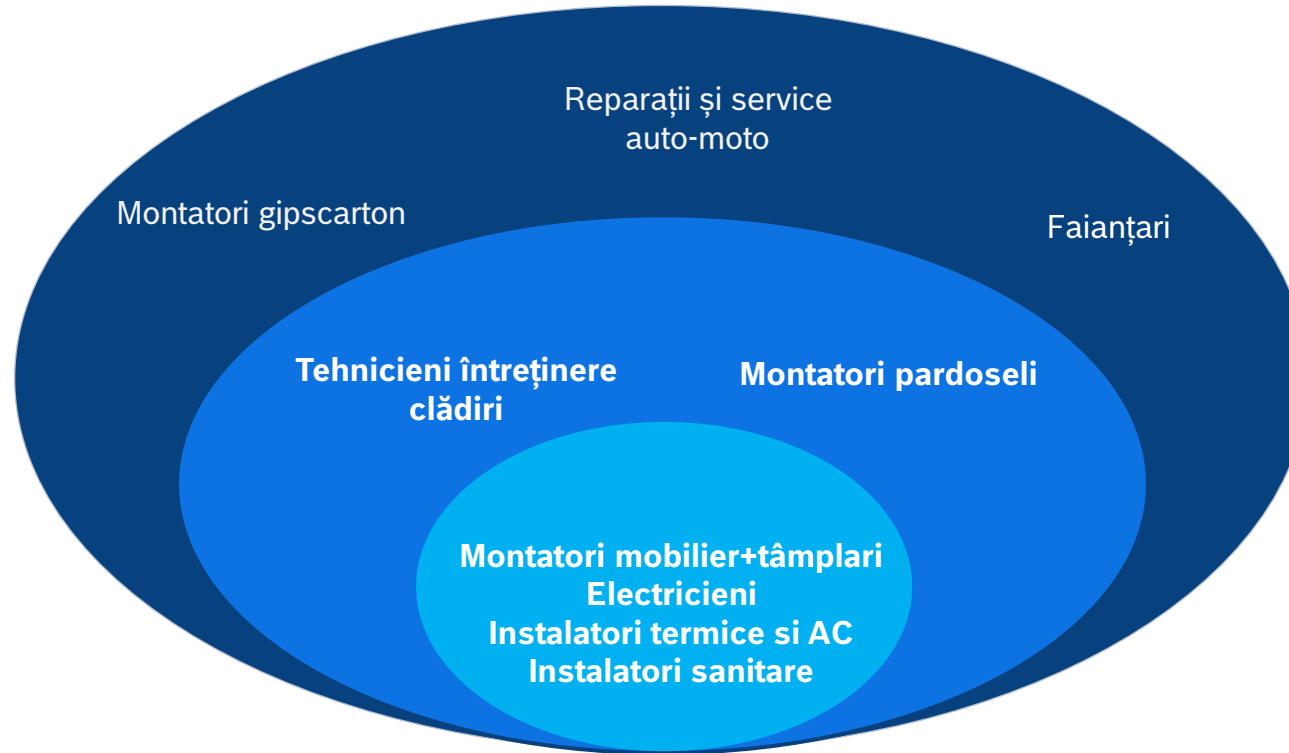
Reparații și service auto-moto

Montatori gipscarton

Faianțari

Tehnicieni întreținere clădiri

Montatori pardoseli

Montatori mobilier+tâmplari
Electricieni
Instalatori termice si AC
Instalatori sanitare